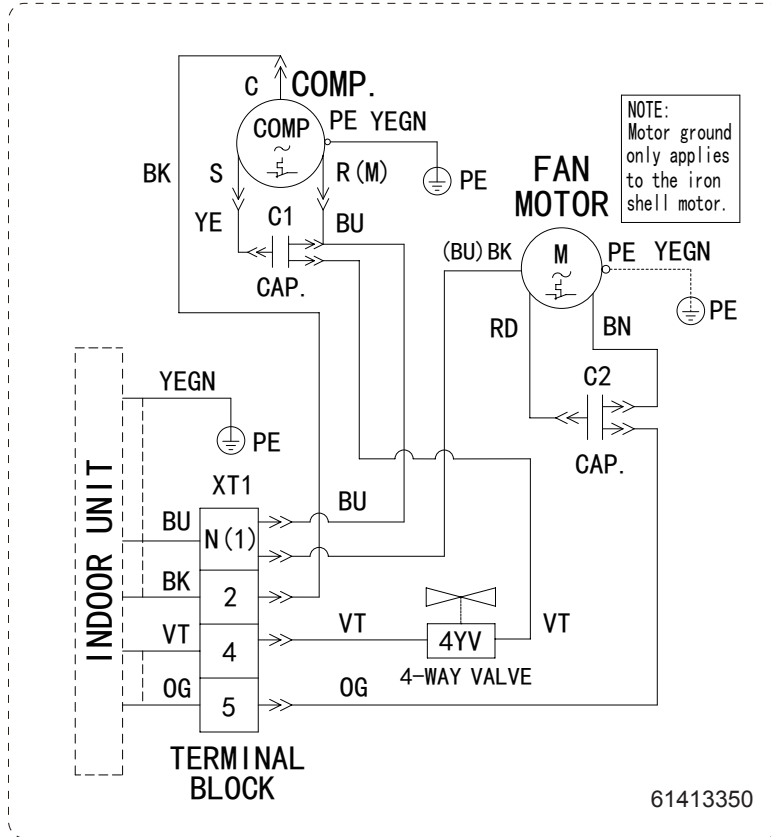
C
COMP.
COMP
PE YEGN
PE
NOTE:
Motor ground only applies to the iron shell motor.
BK
S
R (M)
YE
C1
BU
CAP.
FAN
MOTOR
(BU) BK
M
PE YEGN
PE
RD
BN
YEGN
C2
PE
CAP.
INDOOR UNIT
XT1
BU
BU
N (1)
BK
2
VT
4
VT
4YV
VT
4-WAY VALVE
OG
5
OG
TERMINAL
BLOCK
61413350